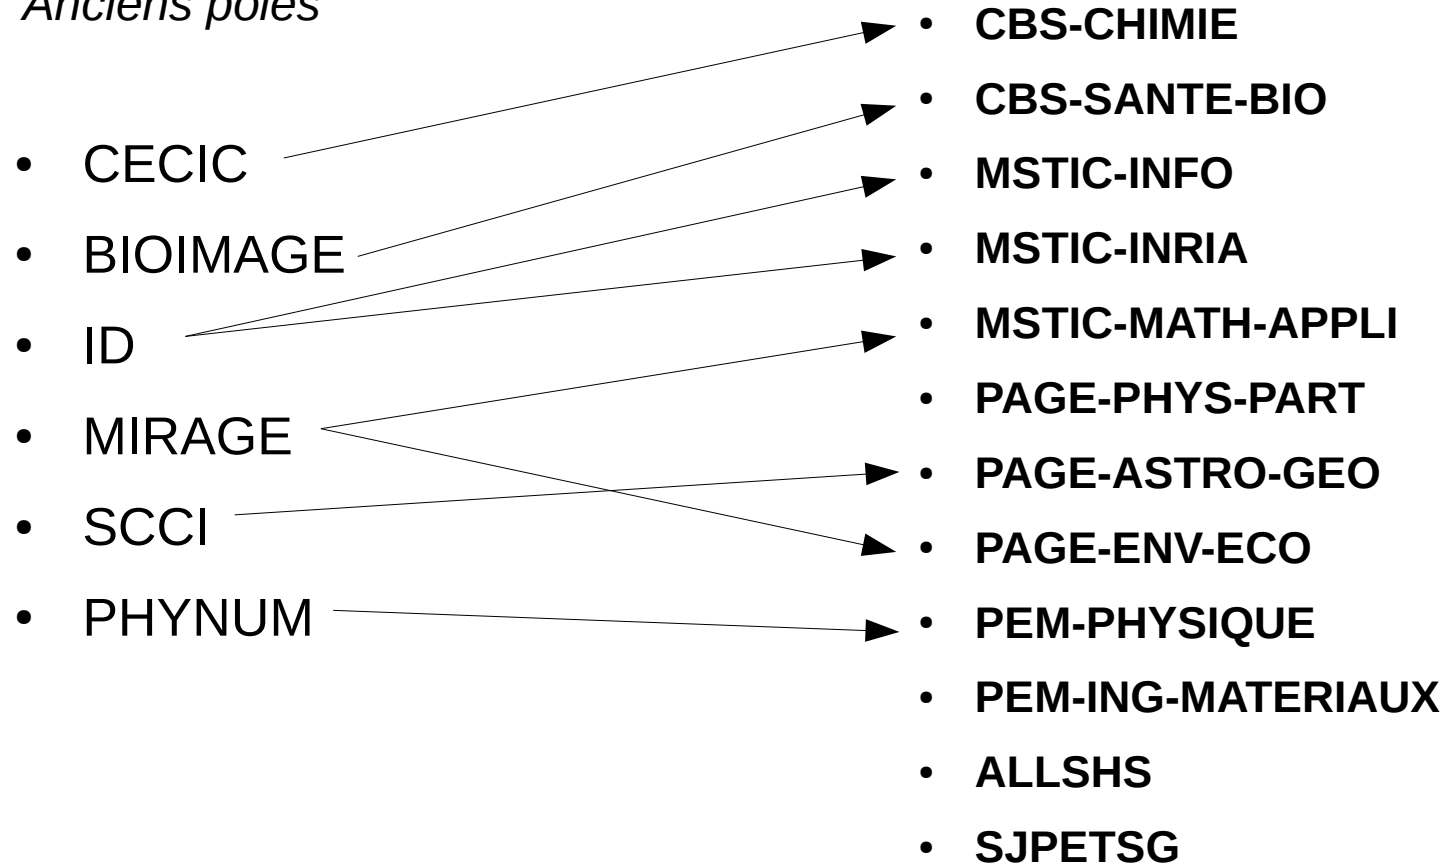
Anciens pôles

- CECIC
- BIOIMAGE
- ID
- MIRAGE
- SCCI
- PHYNUM

- **CBS-CHIMIE**
- **CBS-SANTE-BIO**
- **MSTIC-INFO**
- **MSTIC-INRIA**
- **MSTIC-MATH-APPLI**
- **PAGE-PHYS-PART**
- **PAGE-ASTRO-GEO**
- **PAGE-ENV-ECO**
- **PEM-PHYSIQUE**
- **PEM-ING-MATERIAUX**
- **ALLSHS**
- **SJPETSG**